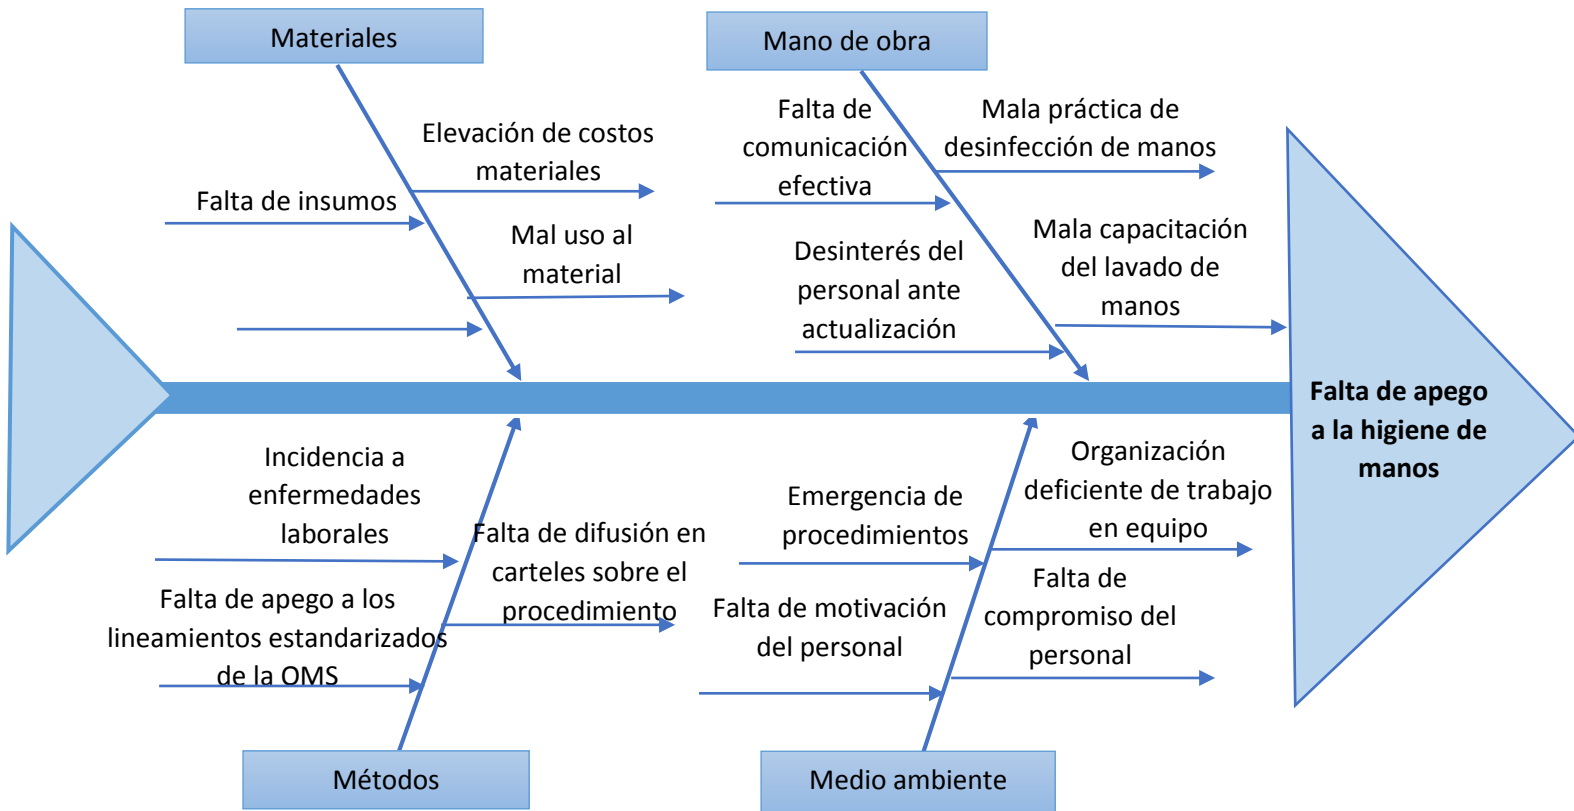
Materiales

Mano de obra

Elevación de costos materiales

Falta de insumos

Mal uso al material

Falta de comunicación efectiva

Mala práctica de desinfección de manos

Desinterés del personal ante actualización

Mala capacitación del lavado de manos

Falta de apego a la higiene de manos

Incidencia a enfermedades laborales

Falta de apego a los lineamientos estandarizados de la OMS

Falta de difusión en carteles sobre el procedimiento

Emergencia de procedimientos

Falta de motivación del personal

Organización deficiente de trabajo en equipo

Falta de compromiso del personal

Métodos

Medio ambiente